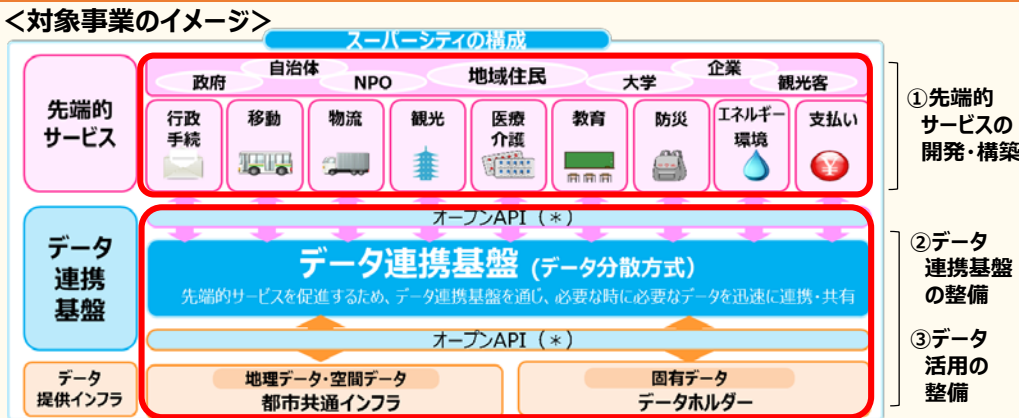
<対象事業のイメージ>

スーパーシティの構成

先端的サービス

自治体 政府 NPO 地域住民 大学 企業 観光客

行政手続 移動 物流 観光 医療介護 教育 防災 エネルギー・環境 支払い

データ連携基盤

オープンAPI（＊）

データ連携基盤（データ分散方式）

先端的サービスを促進するため、データ連携基盤を通じ、必要な時に必要なデータを迅速に連携・共有

オープンAPI（＊）

データ提供インフラ

地理データ・空間データ
都市共通インフラ

固有データ
データホルダー

①先端的サービスの開発・構築

②データ連携基盤の整備

③データ活用の整備